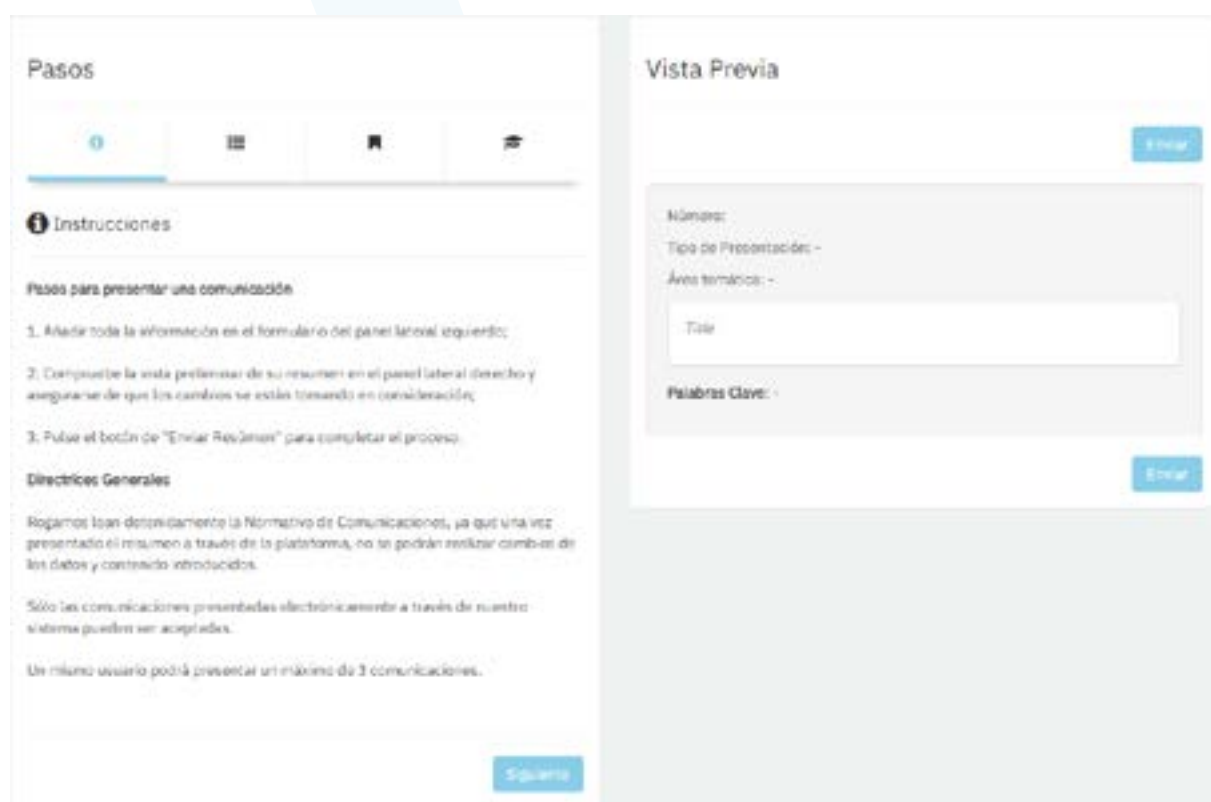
Pasos

Instrucciones

Pasos para presentar una comunicación

1. Añadir toda la información en el formulario del panel lateral izquierdo;

2. Compruebe la vista preliminar de su resumen en el panel lateral derecho y asegurarse de que los cambios se están tomando en consideración;

3. Pulse el botón de "Enviar Resumen" para completar el proceso.

Directrices Generales

Rogamos lean detenidamente la Normativa de Comunicaciones, ya que una vez presentado el resumen a través de la plataforma, no se podrán realizar cambios de los datos y contenido introducidos.

Sólo las comunicaciones presentadas electrónicamente a través de nuestro sistema pueden ser aceptadas.

Un mismo usuario podrá presentar un máximo de 3 comunicaciones.

Siguiente

Vista Previa

Enviar

Número:

Tipo de Presentación: -

Área temática: -

Title

Palabras Clave: -

Enviar